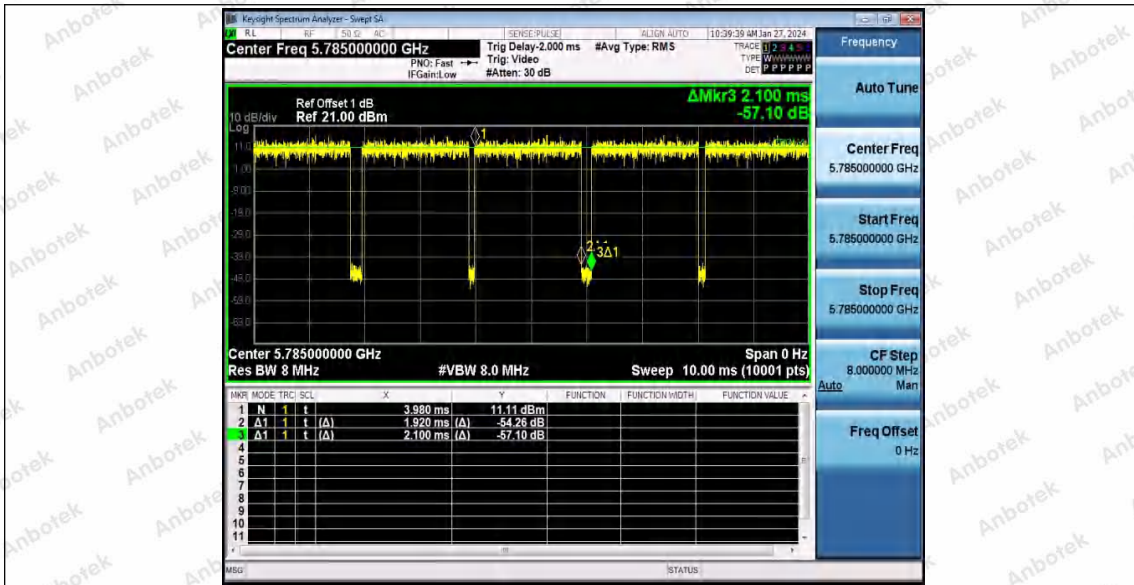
Keysight Spectrum Analyzer - Swept SA

RL RF 50 Ω AC SENSE:PULSE ALIGN AUTO 10:39:39 AM Jan 27, 2024

Center Freq 5.785000000 GHz

PNO: Fast IFGain:Low

Trig Delay-2.000 ms Trig: Video #Atten: 30 dB

#Avg Type: RMS

TRACE 1 2 3 4 5 6 TYPE WWWWWW DET P P P P P P

Frequency

Ref Offset 1 dB
10 dB/div Ref 21.00 dBm
Log

ΔMkr3 2.100 ms
-57.10 dB

11.0
1.00
-9.00
-19.0
-29.0
-39.0
-49.0
-59.0
-69.0

1
2
3Δ1

Center 5.785000000 GHz
Res BW 8 MHz
#VBW 8.0 MHz
Span 0 Hz
Sweep 10.00 ms (10001 pts)

| MKR | MODE | TRC | SCL | X | | Y | FUNCTION | FUNCTION WIDTH | FUNCTION VALUE |
|---|---|---|---|---|---|---|---|---|---|
| 1 | N | 1 | t | 3.980 ms | | 11.11 dBm | | | |
| 2 | Δ1 | 1 | t | (Δ) 1.920 ms | (Δ) | -54.26 dB | | | |
| 3 | Δ1 | 1 | t | (Δ) 2.100 ms | (Δ) | -57.10 dB | | | |
| 4 | | | | | | | | | |
| 5 | | | | | | | | | |
| 6 | | | | | | | | | |
| 7 | | | | | | | | | |
| 8 | | | | | | | | | |
| 9 | | | | | | | | | |
| 10 | | | | | | | | | |
| 11 | | | | | | | | | |

Auto Tune

Center Freq
5.785000000 GHz

Start Freq
5.785000000 GHz

Stop Freq
5.785000000 GHz

CF Step
8.000000 MHz
Auto Man

Freq Offset
0 Hz

MSG STATUS

Anbotek